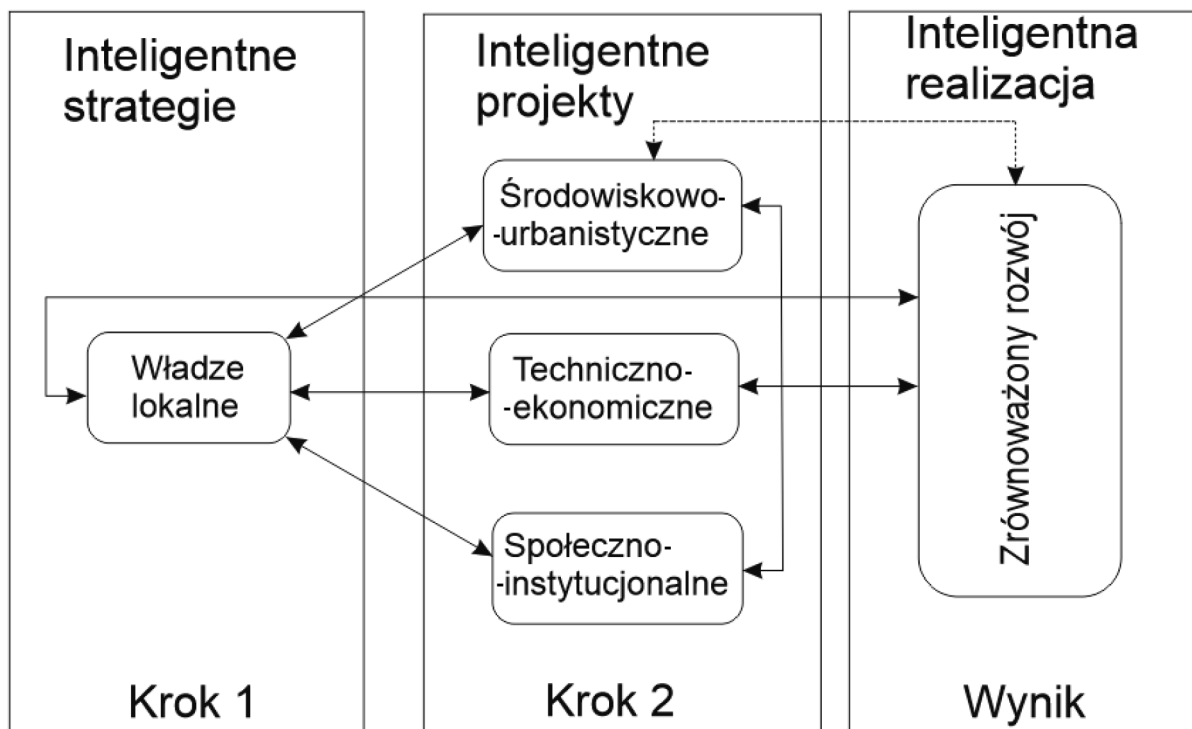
Inteligentne strategie

Władze lokalne

Krok 1

Inteligentne projekty

Środowiskowo-urbanistyczne

Techniczno-ekonomiczne

Społeczno-instytucjonalne

Krok 2

Inteligentna realizacja

Zrównoważony rozwój

Wynik